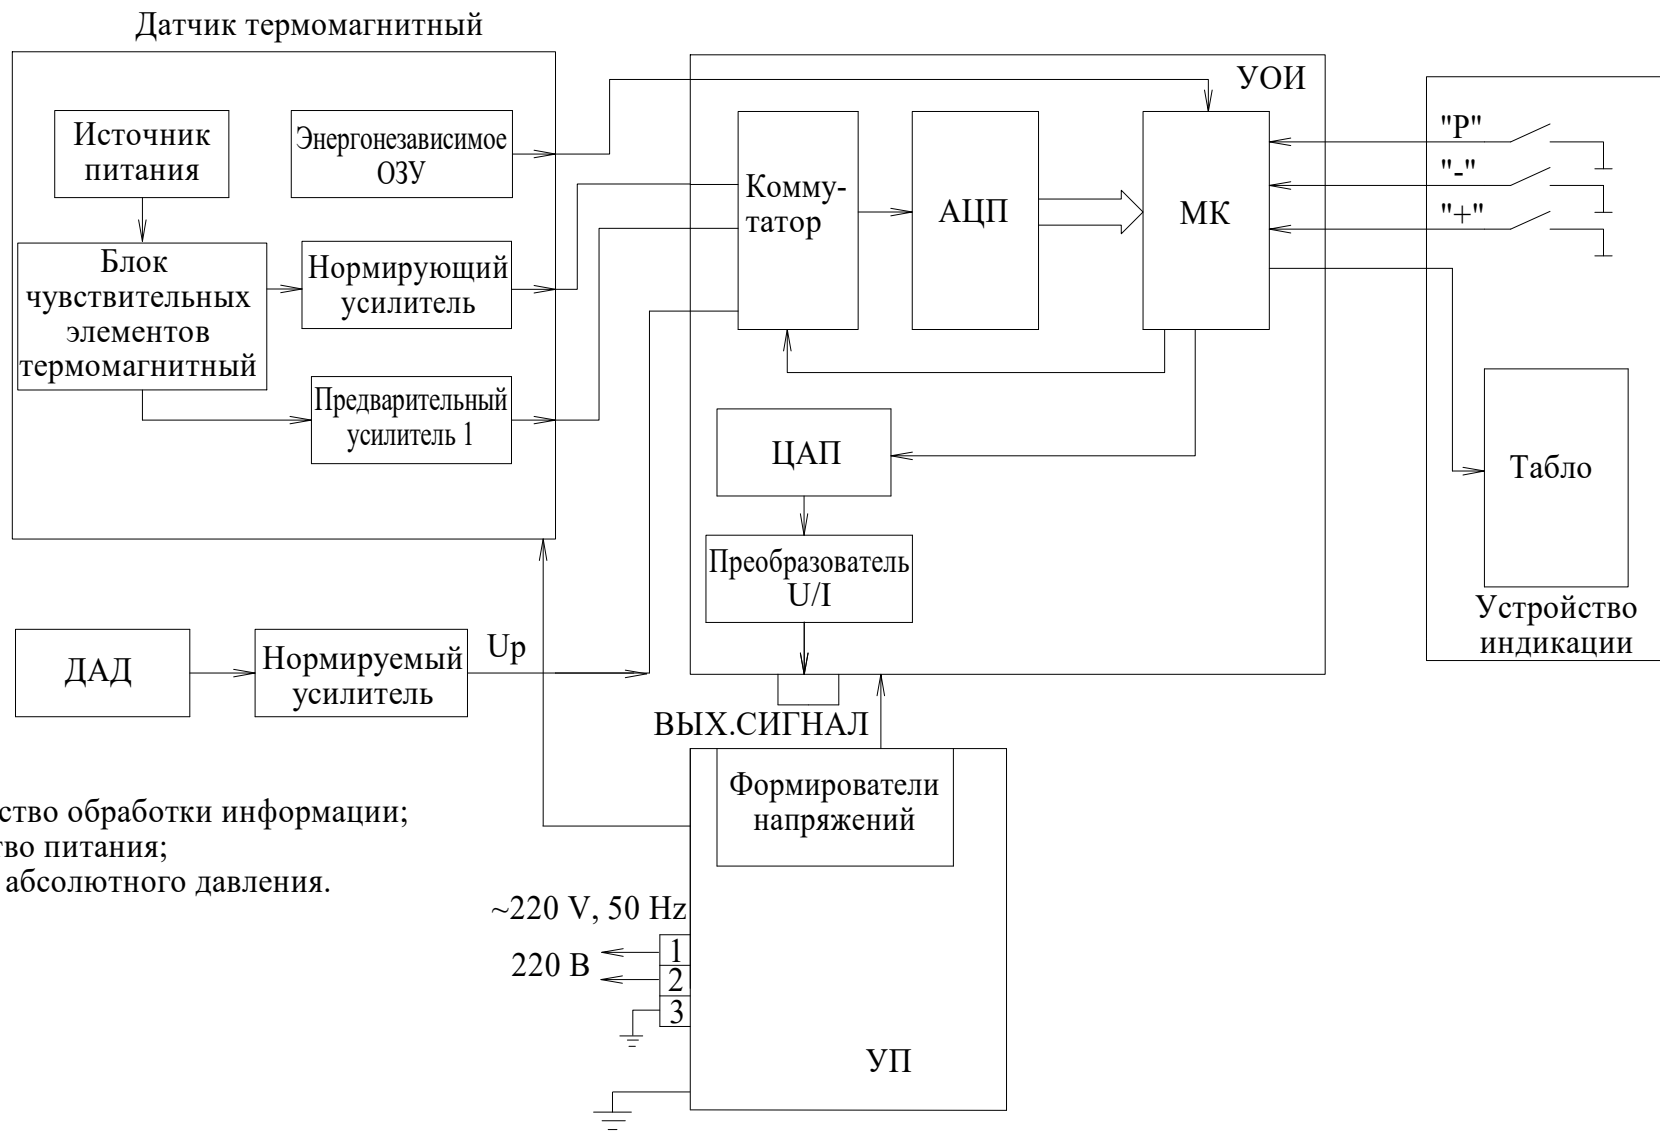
Датчик термомагнитный

Источник питания

Энергонезависимое ОЗУ

Блок чувствительных элементов термомагнитный

Нормирующий усилитель

Предварительный усилитель 1

УОИ

Коммутатор

АЦП

МК

"Р"

"-"

"+"

ЦАП

Преобразователь U/I

Табло

Устройство индикации

ДАД

Нормируемый усилитель

Up

ВЫХ.СИГНАЛ

Формирователи напряжений

~220 V, 50 Hz

220 В

1

2

3

УП

ство обработки информации;
во питания;
абсолютного давления.